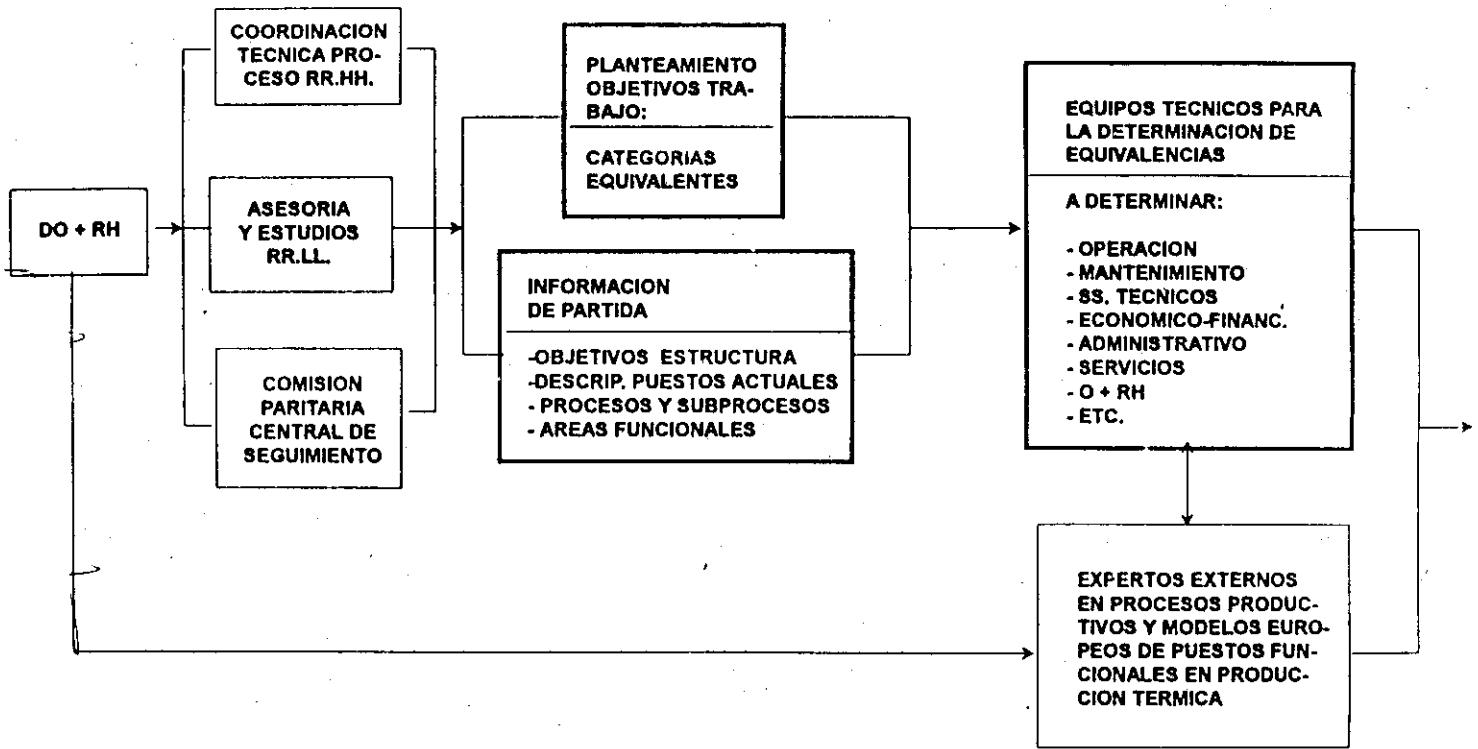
DO + RH

COORDINACION TECNICA PROCESO RR.HH.

ASESORIA Y ESTUDIOS RR.LL.

COMISION PARITARIA CENTRAL DE SEGUIMIENTO

PLANTEAMIENTO OBJETIVOS TRABAJO:

CATEGORIAS EQUIVALENTES

INFORMACION DE PARTIDA

-OBJETIVOS ESTRUCTURA
-DESCRIP. PUESTOS ACTUALES
- PROCESOS Y SUBPROCESOS
- AREAS FUNCIONALES

EQUIPOS TECNICOS PARA LA DETERMINACION DE EQUIVALENCIAS

A DETERMINAR:

- OPERACION
- MANTENIMIENTO
- SS. TECNICOS
- ECONOMICO-FINANC.
- ADMINISTRATIVO
- SERVICIOS
- O + RH
- ETC.

EXPERTOS EXTERNOS EN PROCESOS PRODUCTIVOS Y MODELOS EUROPEOS DE PUESTOS FUNCIONALES EN PRODUCCION TERMICA